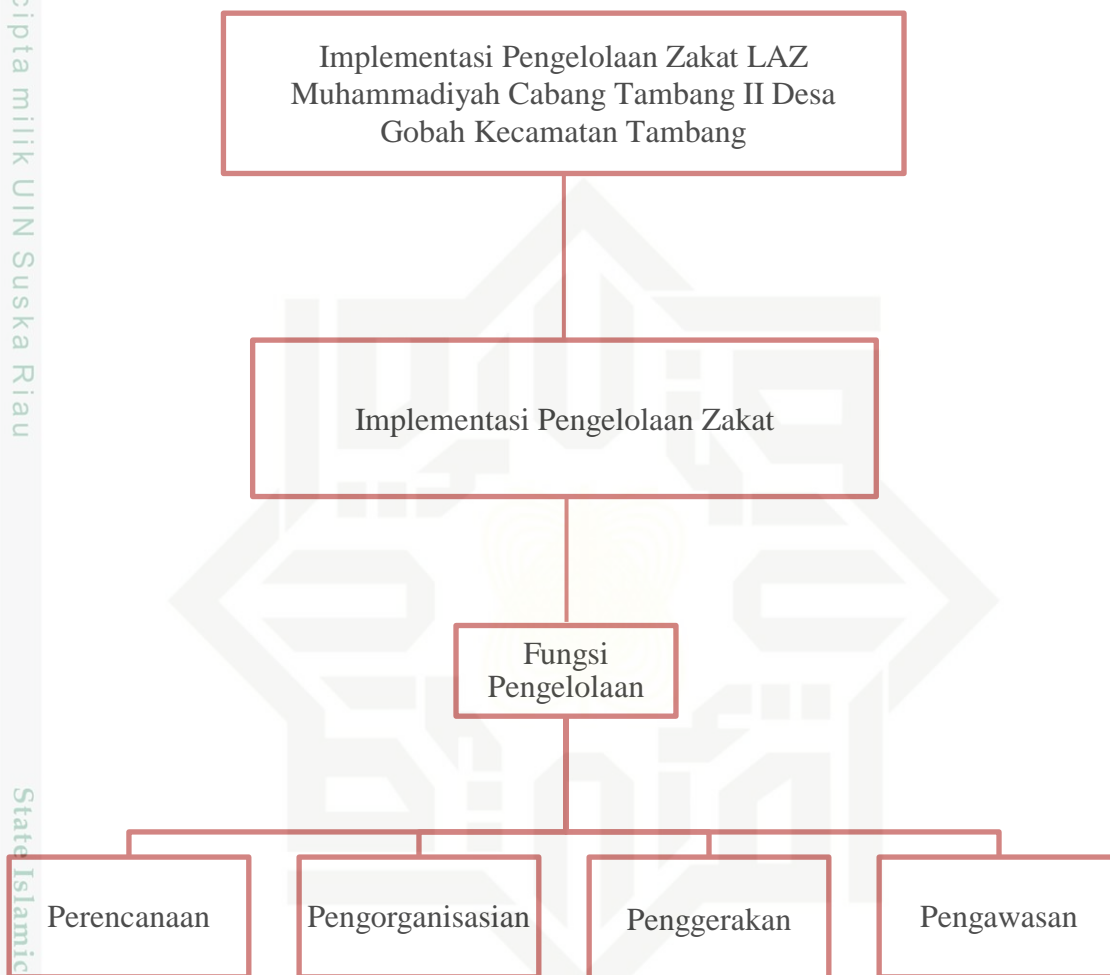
cipta milik UIN Suska Riau

Implementasi Pengelolaan Zakat LAZ Muhammadiyah Cabang Tambang II Desa Gobah Kecamatan Tambang

Implementasi Pengelolaan Zakat

Fungsi Pengelolaan

Perencanaan

Pengorganisasian

Penggerakan

Pengawasan

State Islamic